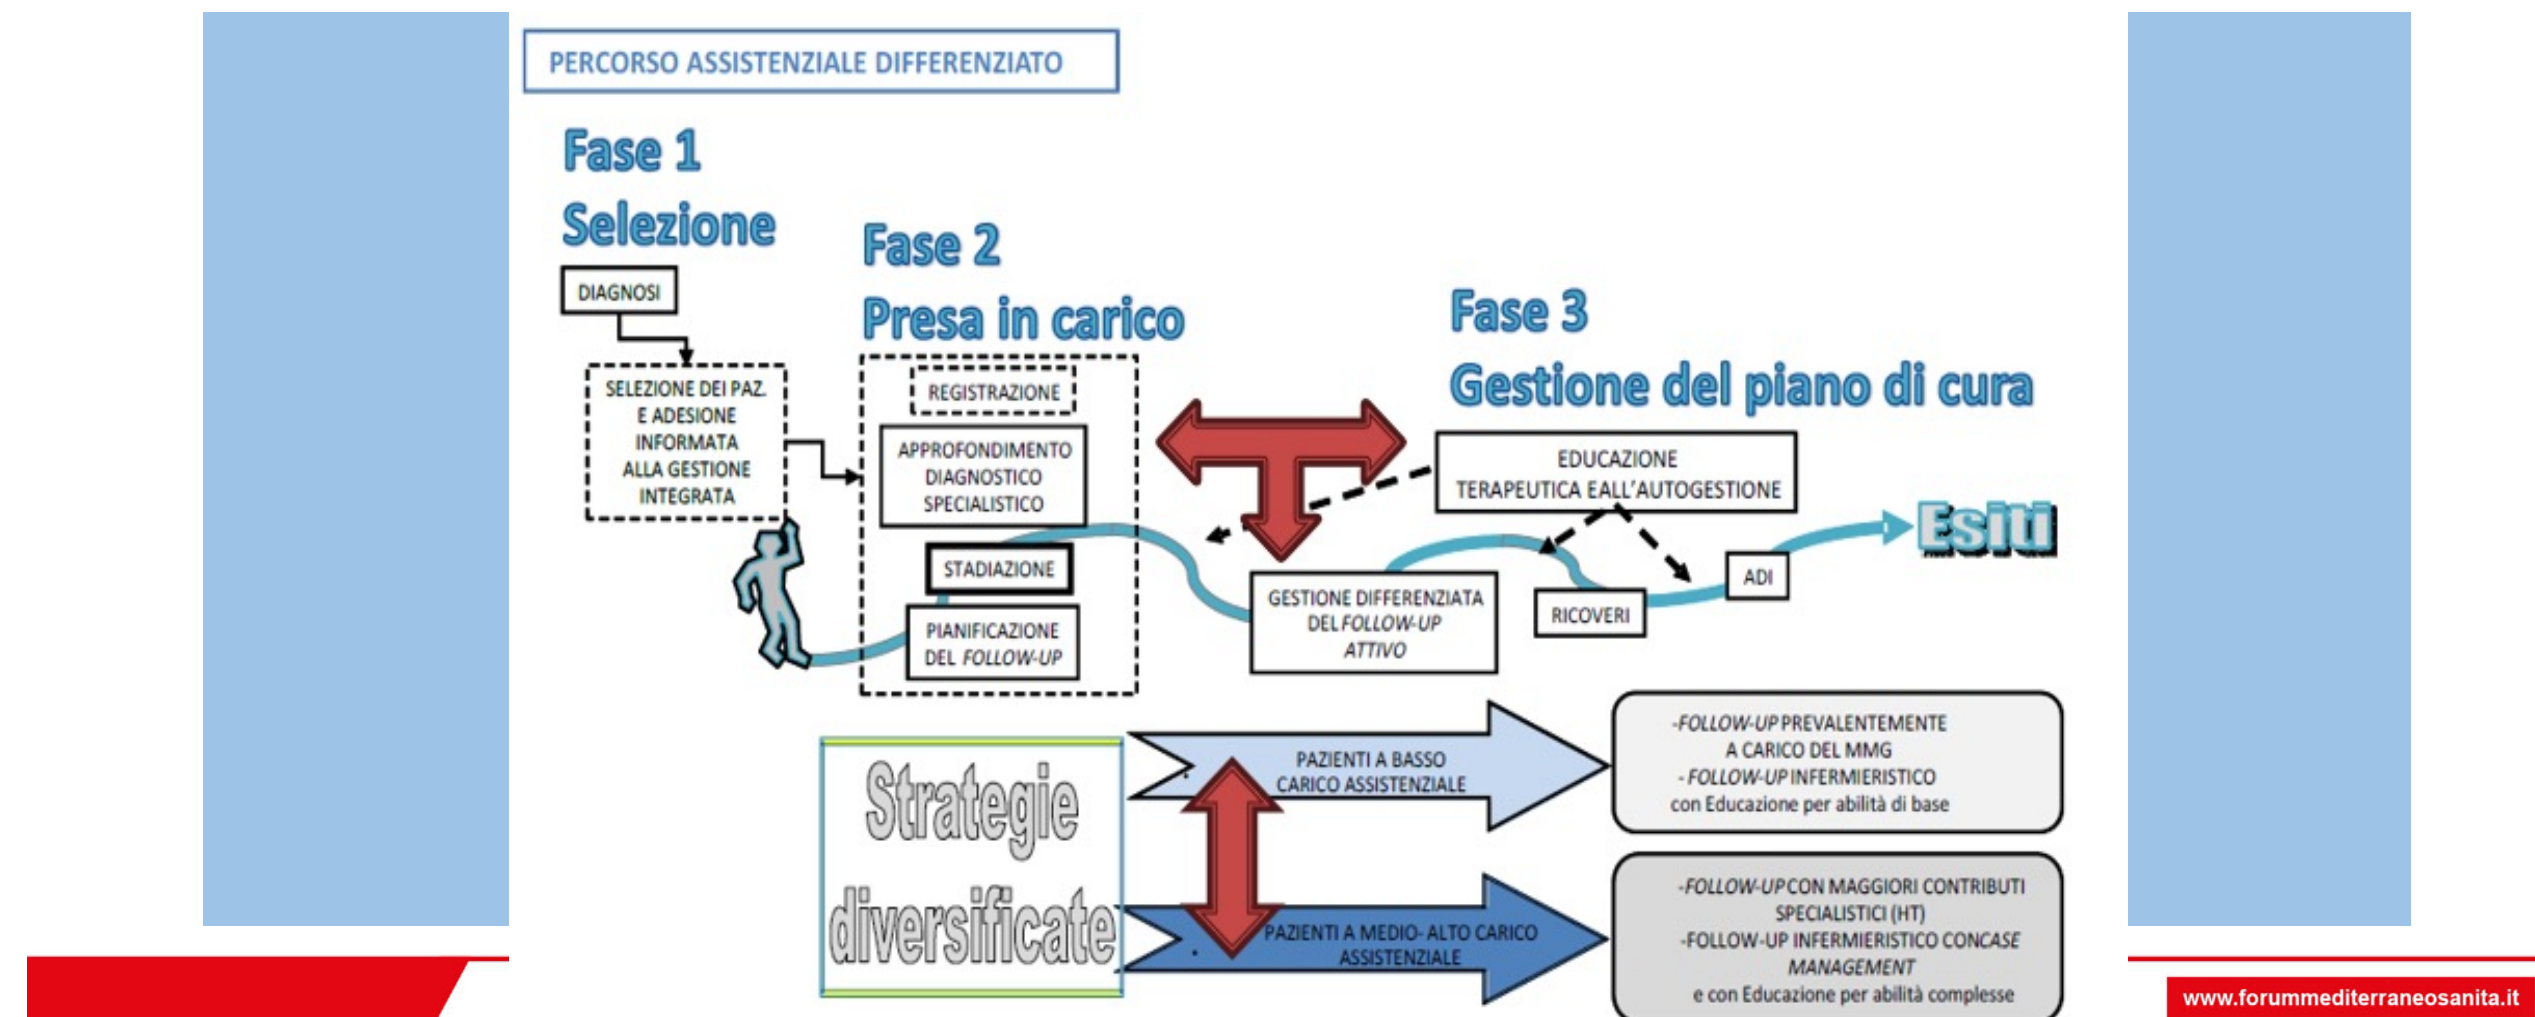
PERCORSO ASSISTENZIALE DIFFERENZIATO

Fase 1
Selezione

DIAGNOSI

SELEZIONE DEI PAZ. E ADESIONE INFORMATA ALLA GESTIONE INTEGRATA

Fase 2
Presa in carico

REGISTRAZIONE

APPROFONDIMENTO DIAGNOSTICO SPECIALISTICO

STADIAZIONE

PIANIFICAZIONE DEL FOLLOW-UP

Fase 3
Gestione del piano di cura

EDUCAZIONE TERAPEUTICA EALL'AUTOGESTIONE

GESTIONE DIFFERENZIATA DEL FOLLOW-UP ATTIVO

RICOVERI

ADI

Esiti

Strategie diversificate

PAZIENTI A BASSO CARICO ASSISTENZIALE

PAZIENTI A MEDIO- ALTO CARICO ASSISTENZIALE

-FOLLOW-UP PREVALENTEMENTE A CARICO DEL MMG
- FOLLOW-UP INFERMIERISTICO con Educazione per abilità di base

-FOLLOW-UP CON MAGGIORI CONTRIBUTI SPECIALISTICI (HT)
-FOLLOW-UP INFERMIERISTICO CONCASE MANAGEMENT
e con Educazione per abilità complesse

www.forummediterraneosanita.it